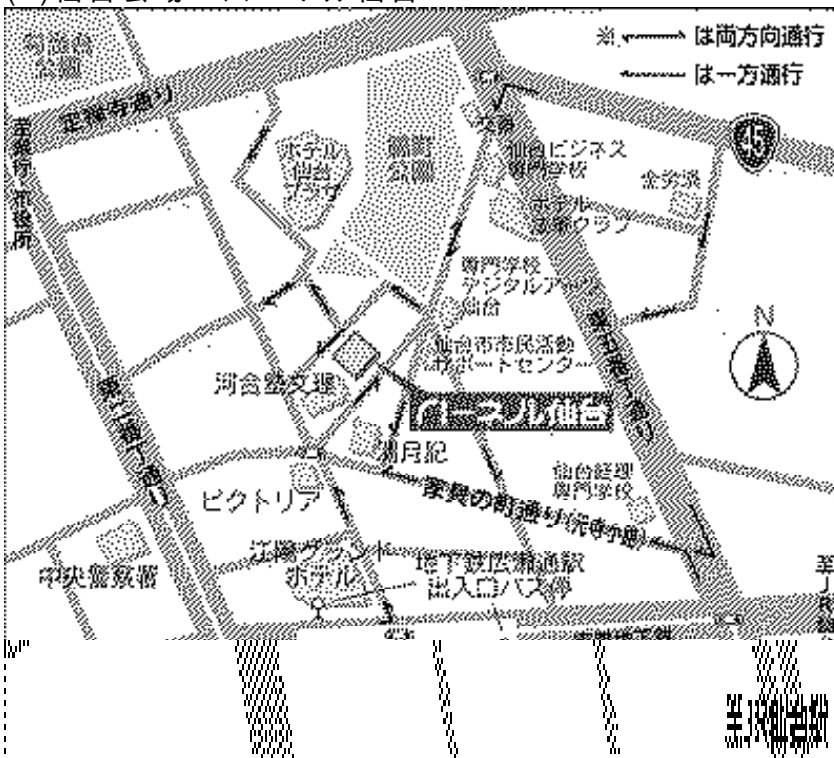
※ ⟷ は両方向通行
← は一方通行

勾当台公園
定禅寺通り
宮城県庁
ホテル仙台プラザ
錦町公園
仙台ビジネス専門学校
ホテル法華クラブ
45
専門学校デジタルアーツ仙台
仙台市市民活動サポートセンター
東二番丁通り
N
河合塾文理
パーネル仙台
東五番丁通り
明月院
仙台経理専門学校
ビクトリア
家具の町通り(元寺小路)
江陽グランドホテル
地下鉄広瀬通駅出入口バス停
中央警察署
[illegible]